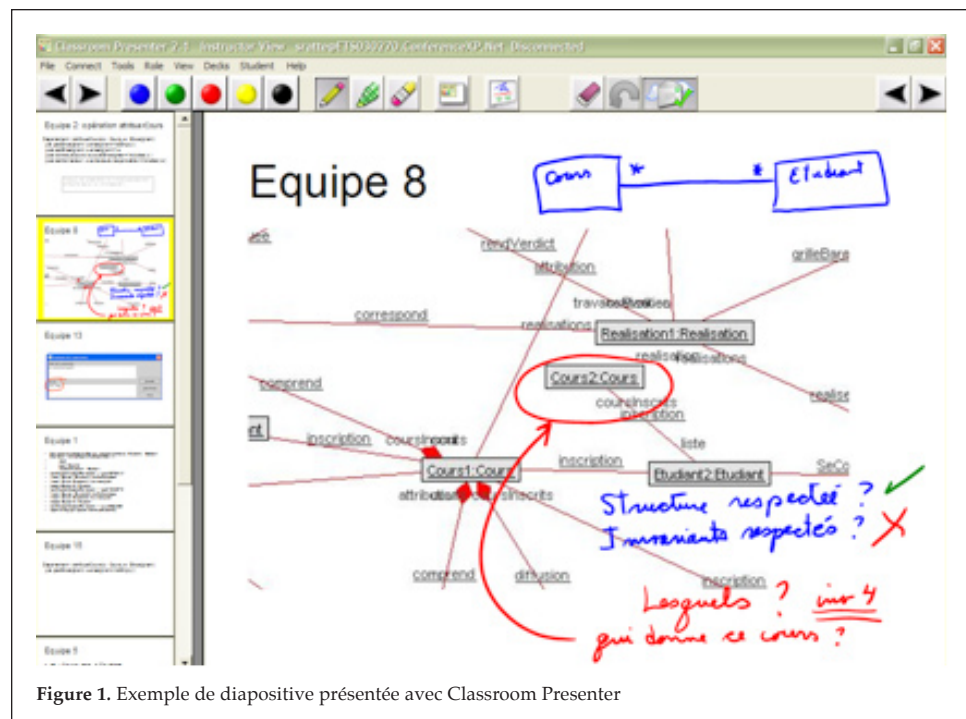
Classroom Presenter 2.1 - Instructor View - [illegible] ConferenceXP.Net - Disconnected

File Connect Tools Role View Decks Student Help

Equipe 2: opération attribuerCours

Equipe 8

Equipe 13

Equipe 1

Equipe 10

Equipe 5

Equipe 8

Cours * * Etudiant

rendVerdict
attribution
grilleBare
travailRealisee
correspond
realisation
Realisation1:Realisation
realisation
realisations
comprend
Cours2:Cours
coursInscrits
inscription
realisa
inscription
coursInscrits
liste
inscription
Cours1:Cours
Etudiant2:Etudiant
SeCo
attribution
coursInscrits
comprend
diffusion
inscription

Structure respectée ? ✓
Invariants respectés ? ✗

Lesquels ? inv 4
qui donne ce cours ?

Figure 1. Exemple de diapositive présentée avec Classroom Presenter